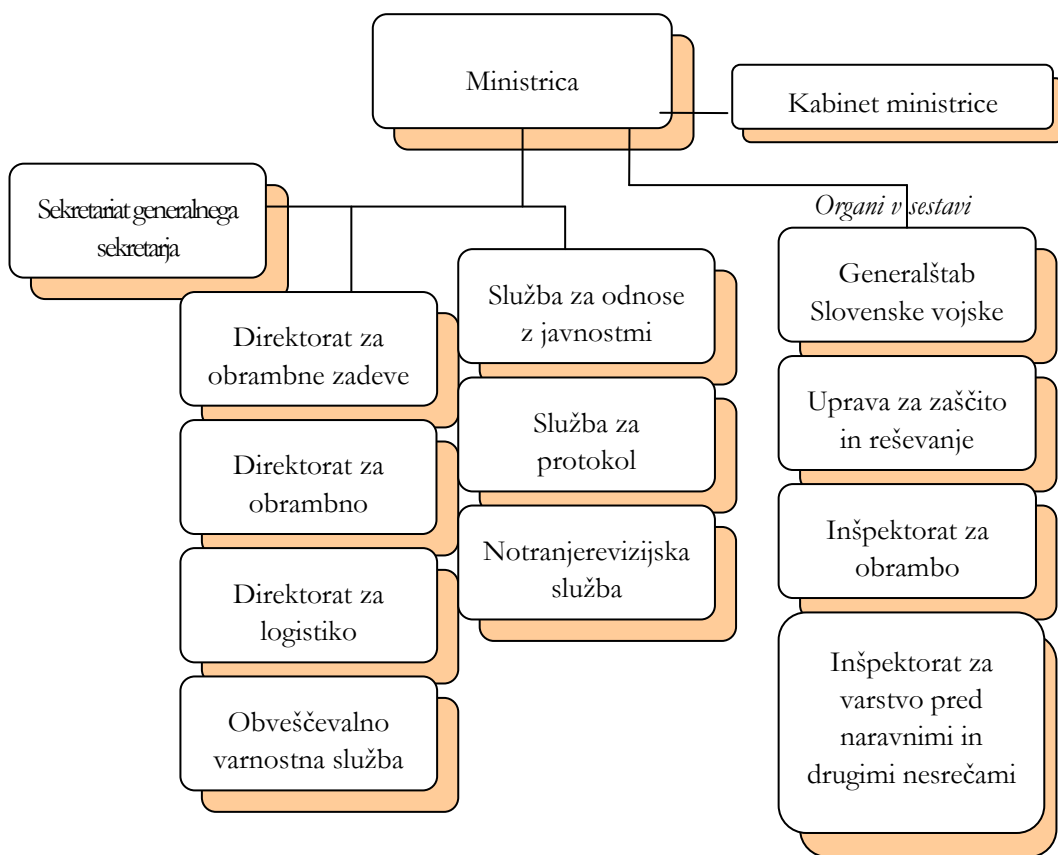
Ministrica

Kabinet ministrice

Sekretariat generalnega sekretarja

Organi v sestavi

Direktorat za obrambne zadeve

Direktorat za obrambno

Direktorat za logistiko

Obveščevalno varnostna služba

Služba za odnose z javnostmi

Služba za protokol

Notranjerevizijska služba

Generalštab Slovenske vojske

Uprava za zaščito in reševanje

Inšpektorat za obrambo

Inšpektorat za varstvo pred naravnimi in drugimi nesrečami